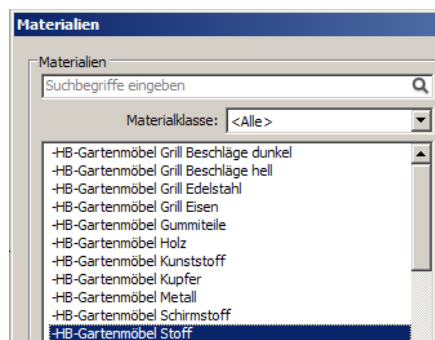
Materialien

Materialien

Suchbegriffe eingeben

Materialklasse: <Alle>

-HB-Gartenmöbel Grill Beschläge dunkel
-HB-Gartenmöbel Grill Beschläge hell
-HB-Gartenmöbel Grill Edelstahl
-HB-Gartenmöbel Grill Eisen
-HB-Gartenmöbel Gummiteile
-HB-Gartenmöbel Holz
-HB-Gartenmöbel Kunststoff
-HB-Gartenmöbel Kupfer
-HB-Gartenmöbel Metall
-HB-Gartenmöbel Schirmstoff
-HB-Gartenmöbel Stoff